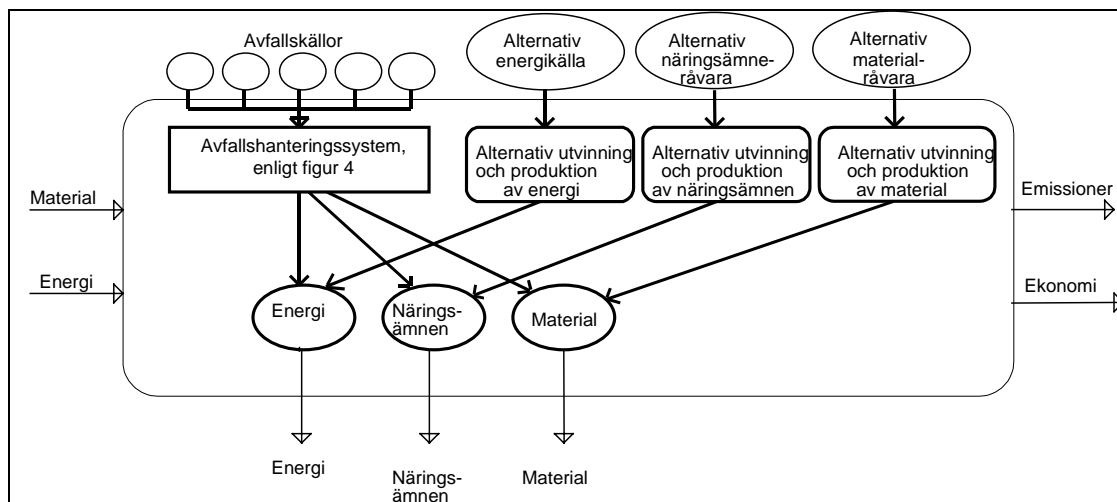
Avfallskällor

Alternativ energikälla

Alternativ näringsämneråvara

Alternativ materialråvara

Avfallshanteringssystem, enligt figur 4

Alternativ utvinning och produktion av energi

Alternativ utvinning och produktion av näringsämnen

Alternativ utvinning och produktion av material

Material

Energi

Emissioner

Ekonomi

Energi

Näringsämnen

Material

Energi

Näringsämnen

Material